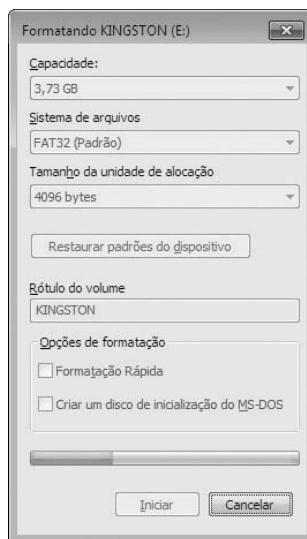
Formatando KINGSTON (E:)

Capacidade:

3,73 GB

Sistema de arquivos

FAT32 (Padrão)

Tamanho da unidade de alocação

4096 bytes

Restaurar padrões do dispositivo

Rótulo do volume

KINGSTON

Opções de formatação

Formatação Rápida

Criar um disco de inicialização do MS-DOS

Iniciar

Cancelar